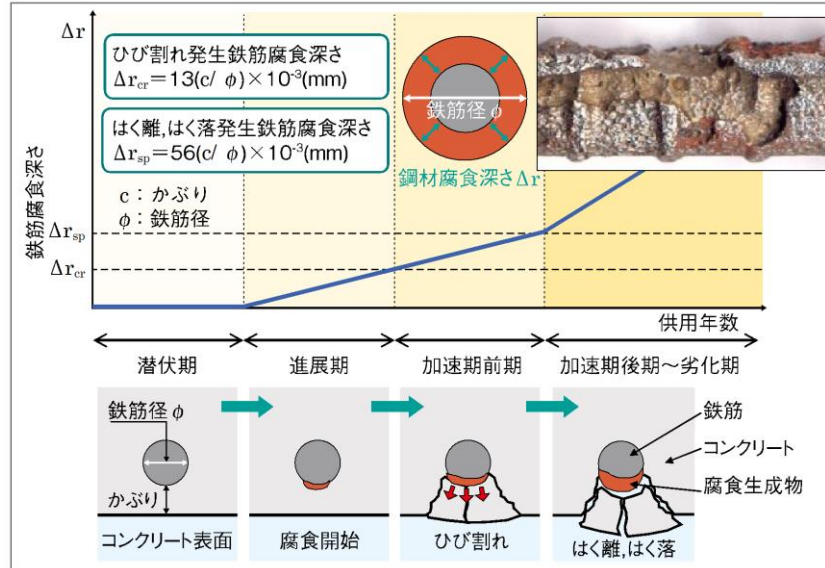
$\Delta r$

ひび割れ発生鉄筋腐食深さ
$\Delta r_{cr}=13(c/\ \phi)\times10^{-3}$(mm)

はく離,はく落発生鉄筋腐食深さ
$\Delta r_{sp}=56(c/\ \phi)\times10^{-3}$(mm)

c：かぶり
$\phi$：鉄筋径

鉄筋径 $\phi$

鋼材腐食深さ$\Delta r$

鉄筋腐食深さ

$\Delta r_{sp}$

$\Delta r_{cr}$

供用年数

潜伏期

進展期

加速期前期

加速期後期～劣化期

鉄筋径 $\phi$

かぶり

鉄筋

コンクリート

腐食生成物

コンクリート表面

腐食開始

ひび割れ

はく離,はく落